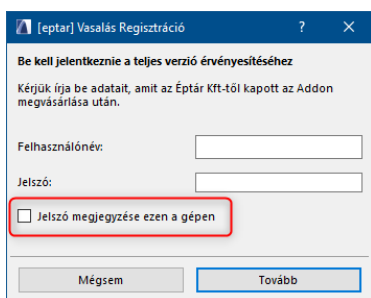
[eptar] Vasalás Regisztráció ? ✕

Be kell jelentkeznie a teljes verzió érvényesítéséhez

Kérjük írja be adatait, amit az Éptár Kft-től kapott az Addon megvásárlása után.

Felhasználónév:

Jelszó:

Jelszó megjegyzése ezen a gépen

Mégsem

Tovább